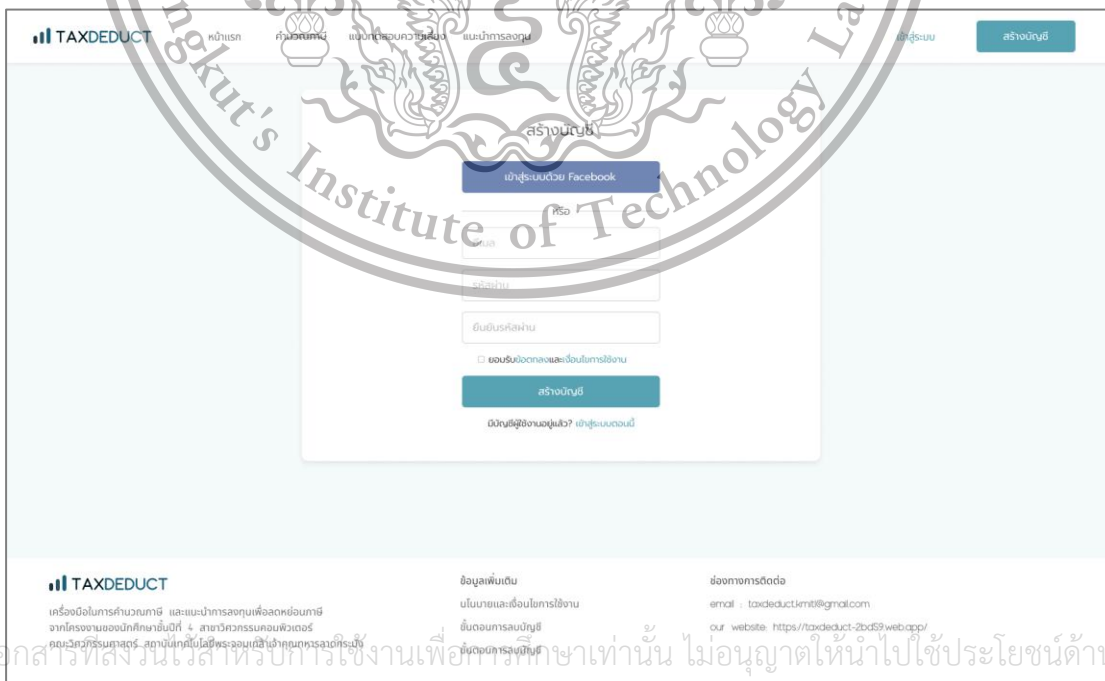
TAXDEDUCT หน้าแรก คำนวณภาษี แบบทดสอบความเสี่ยง แนะนำการลงทุน เข้าสู่ระบบ สร้างบัญชี

ngkut's Institute of Technology La

สร้างบัญชี

เข้าสู่ระบบด้วย Facebook

หรือ

อีเมล

รหัสผ่าน

ยืนยันรหัสผ่าน

ยอมรับข้อตกลงและเงื่อนไขการใช้งาน

สร้างบัญชี

มีบัญชีผู้ใช้งานอยู่แล้ว? เข้าสู่ระบบตอนนี้

TAXDEDUCT

เครื่องมือในการคำนวณภาษี และแนะนำการลงทุนเพื่อลดหย่อนภาษี จากโครงงานของนักศึกษาชั้นปีที่ 4 สาขาวิศวกรรมคอมพิวเตอร์ คณะวิศวกรรมศาสตร์ สถาบันเทคโนโลยีพระจอมเกล้าเจ้าคุณทหารลาดกระบัง

ข้อมูลเพิ่มเติม

นโยบายและเงื่อนไขการใช้งาน

ขั้นตอนการลบบัญชี

ขั้นตอนการลบบัญชี

ช่องทางการติดต่อ

email : taxdeduct.kmitl@gmail.com

our website: https://taxdeduct-2bd59.web.app/

อกสารที่ส่งวันไว้สำหรับการใช้งานเพื่อการศึกษาเท่านั้น ไม่อนุญาตให้นำไปใช้ประโยชน์ด้าน